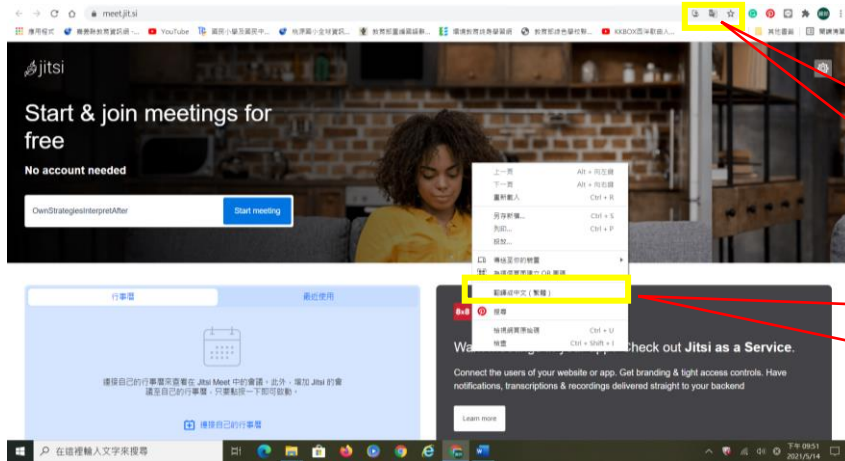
meet.jit.si

應用程式 YouTube 其他書籤 閱讀清單

jitsi

Start & join meetings for free

No account needed

OwnStrategiesInterpretAfter

Start meeting

上一頁 Alt + 向左鍵
下一頁 Alt + 向右鍵
重新載入 Ctrl + R
另存新檔... Ctrl + S
列印... Ctrl + P
投放...
傳送至你的裝置
為這個網頁建立 QR 圖碼
翻譯成中文 (繁體)
儲存
檢視網頁原始碼 Ctrl + U
檢查 Ctrl + Shift + I

行事曆 最近使用

連接自己的行事曆來查看在 Jitsi Meet 中的會議。此外，增加 Jitsi 的會議至自己的行事曆，只需點按一下即可啟動。

連接自己的行事曆

8x8

Check out Jitsi as a Service.

Connect the users of your website or app. Get branding & tight access controls. Have notifications, transcriptions & recordings delivered straight to your backend

Learn more

在這裡輸入文字來搜尋

下午 09:51
2021/5/14